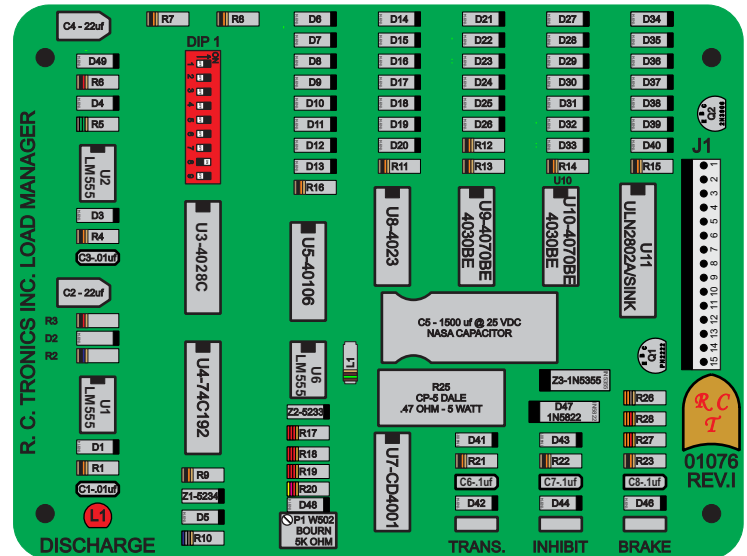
C4 - 22uf
R7
R8
D6
D14
D21
D27
D34
DIP 1
D7
D15
D22
D28
D35
D49
D8
D16
D23
D29
D36
R6
D9
D17
D24
D30
D37
D4
D10
D18
D25
D31
D38
Q2
R5
D11
D19
D26
D32
D39
D12
D20
R12
D33
D40
J1
D13
R11
R13
R14
R15
U2
LM555
U10
R16
1 2 3 4 5 6 7 8 9 10 11 12 13 14 15
R. C. TRONICS INC. LOAD MANAGER
D3
U3-4028C
U8-4023
U9-4070BE
4030BE
U10-4070BE
4030BE
U11
ULN2802A/SINK
R4
U5-40106
C3-.01uf
C2 - 22uf
C5 - 1500 uf @ 25 VDC
NASA CAPACITOR
R3
D2
R2
L1
Q1
U4-74C192
U6
LM555
U1
LM555
R25
CP-5 DALE
.47 OHM - 5 WATT
Z3-1N5355
R26
R C T
Z2-5233
D47
1N5822
R28
R17
D41
D43
R27
D1
R18
U7-CD4001
R21
R22
R23
01076
REV.I
R1
R19
C6-.1uf
C7-.1uf
C8-.1uf
R9
C1-.01uf
R20
Z1-5234
D48
D42
D44
D46
L1
D5
P1 W502
BOURN
5K OHM
R10
DISCHARGE
TRANS.
INHIBIT
BRAKE